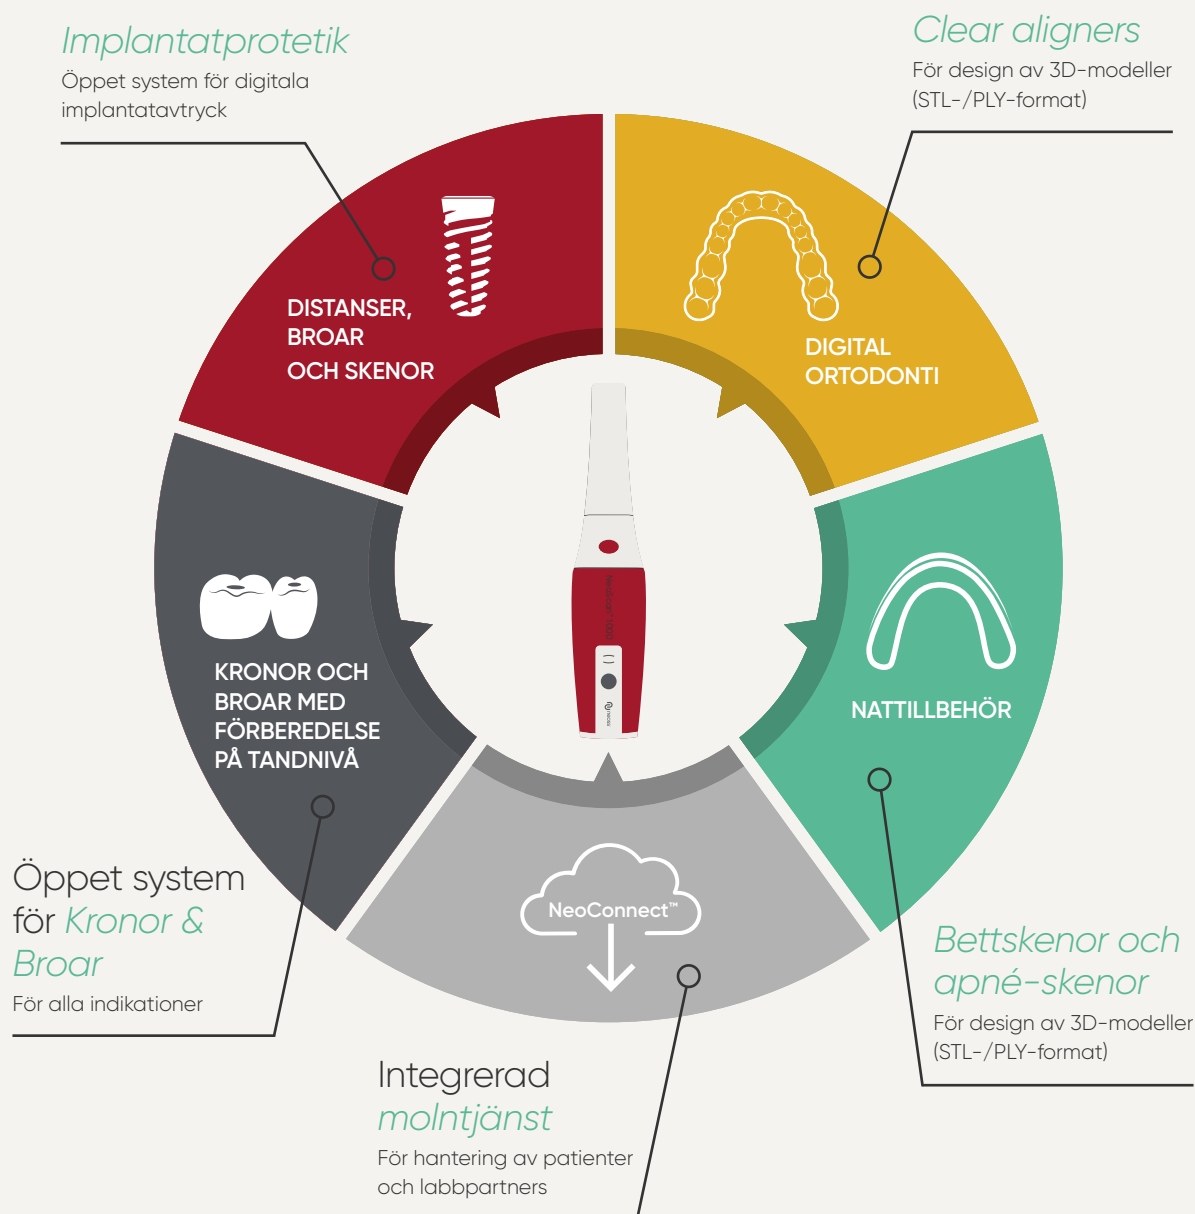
Implantatprotetik
Öppet system för digitala implantatavtryck

Clear aligners
För design av 3D-modeller (STL-/PLY-format)

DISTANSER, BROAR OCH SKENOR

DIGITAL ORTODONTI

KRONOR OCH BROAR MED FÖRBEREDELSE PÅ TANDNIVÅ

NATTILLBEHÖR

NeoConnect™

Öppet system för Kronor & Broar
För alla indikationer

Bettskenor och apné-skenor
För design av 3D-modeller (STL-/PLY-format)

Integrerad molntjänst
För hantering av patienter och labbpartners